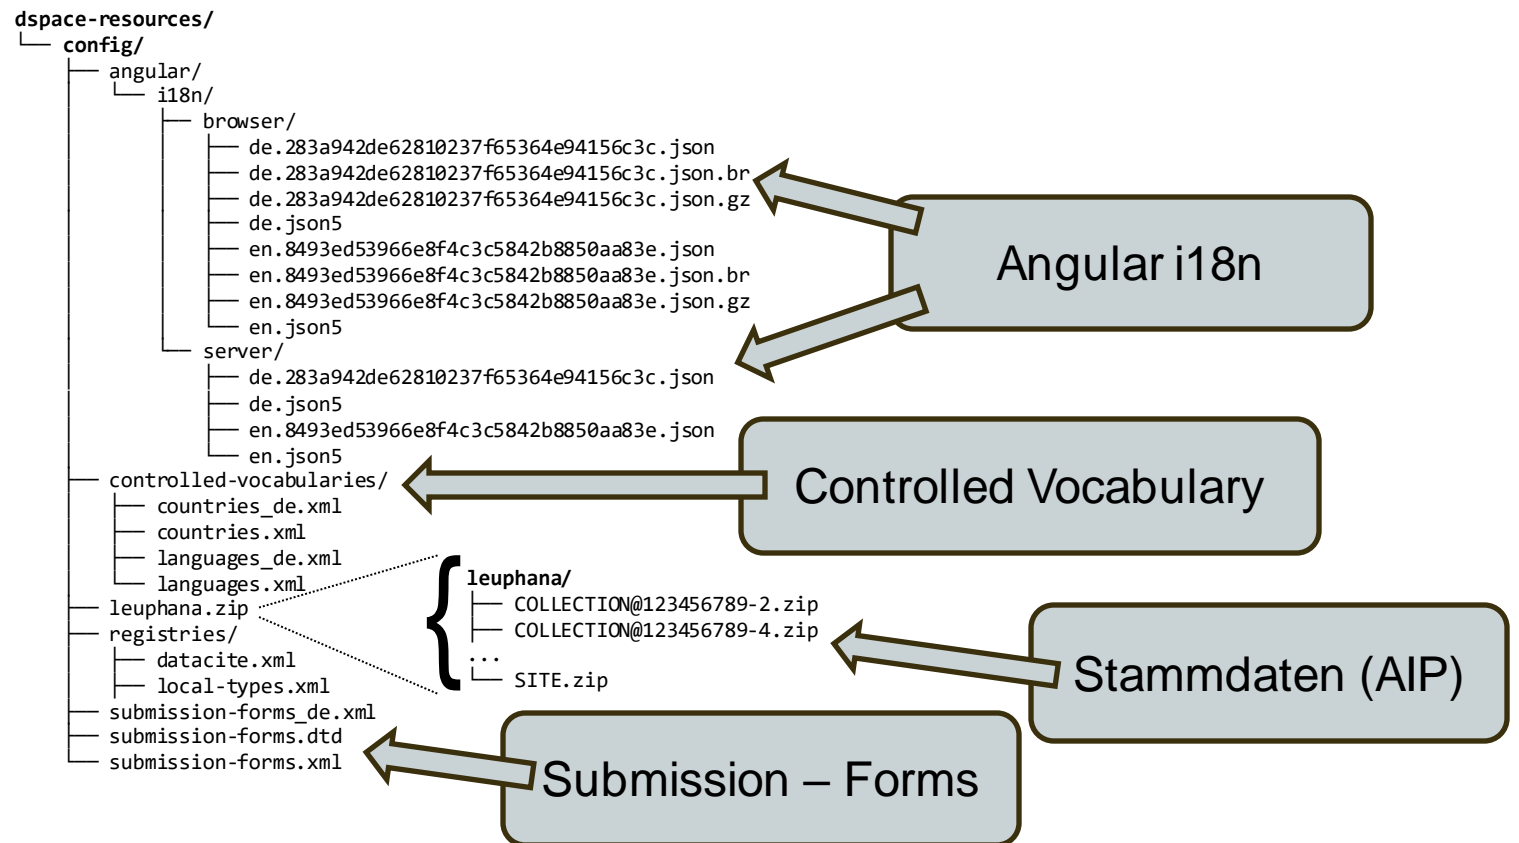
dspace-resources/
└── config/
├── angular/
│ └── i18n/
│ ├── browser/
│ │ ├── de.283a942de62810237f65364e94156c3c.json
│ │ ├── de.283a942de62810237f65364e94156c3c.json.br
│ │ ├── de.283a942de62810237f65364e94156c3c.json.gz
│ │ ├── de.json5
│ │ ├── en.8493ed53966e8f4c3c5842b8850aa83e.json
│ │ ├── en.8493ed53966e8f4c3c5842b8850aa83e.json.br
│ │ ├── en.8493ed53966e8f4c3c5842b8850aa83e.json.gz
│ │ └── en.json5
│ └── server/
│ ├── de.283a942de62810237f65364e94156c3c.json
│ ├── de.json5
│ ├── en.8493ed53966e8f4c3c5842b8850aa83e.json
│ └── en.json5
├── controlled-vocabularies/
│ ├── countries_de.xml
│ ├── countries.xml
│ ├── languages_de.xml
│ └── languages.xml
├── leuphana.zip
├── registries/
│ ├── datacite.xml
│ └── local-types.xml
├── submission-forms_de.xml
├── submission-forms.dtd
└── submission-forms.xml

leuphana/
├── COLLECTION@123456789-2.zip
├── COLLECTION@123456789-4.zip
...
└── SITE.zip

Angular i18n

Controlled Vocabulary

Stammdaten (AIP)

Submission – Forms